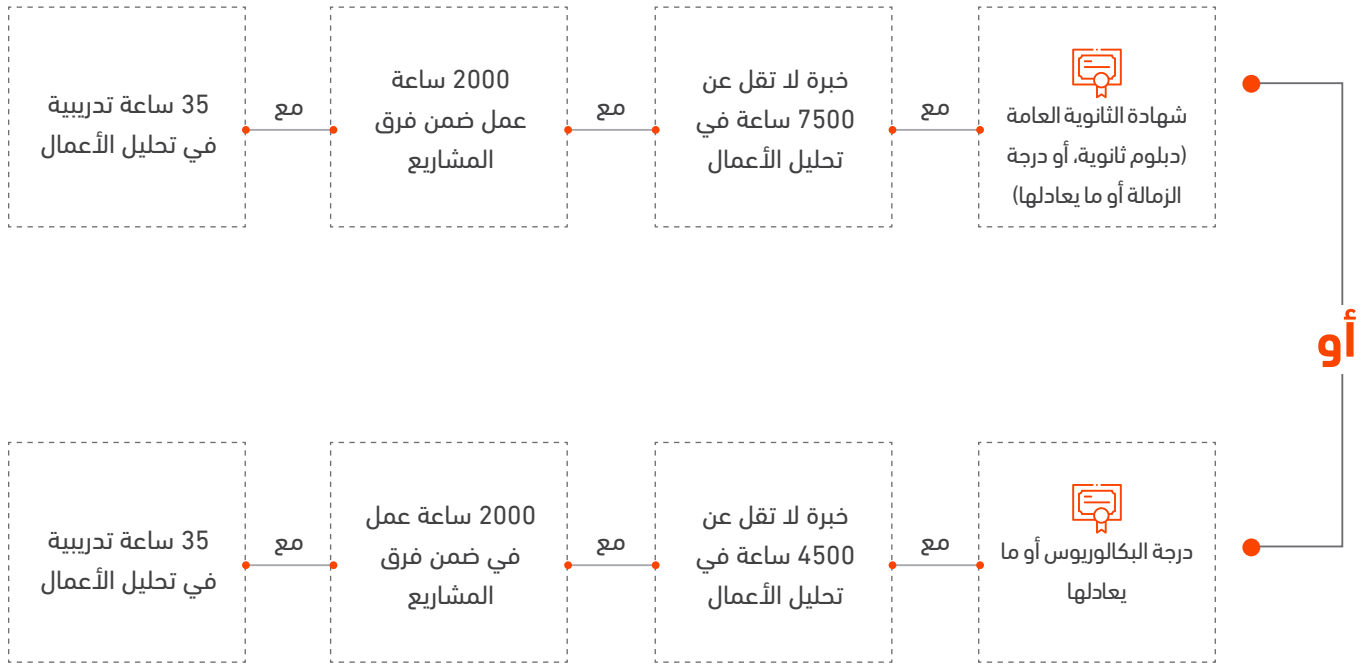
شهادة الثانوية العامة (دبلوم ثانوية، أو درجة الزمالة أو ما يعادلها)

مع

خبرة لا تقل عن 7500 ساعة في تحليل الأعمال

مع

2000 ساعة عمل ضمن فرق المشاريع

مع

35 ساعة تدريبية في تحليل الأعمال

أو

درجة البكالوريوس أو ما يعادلها

مع

خبرة لا تقل عن 4500 ساعة في تحليل الأعمال

مع

2000 ساعة عمل في ضمن فرق المشاريع

مع

35 ساعة تدريبية في تحليل الأعمال